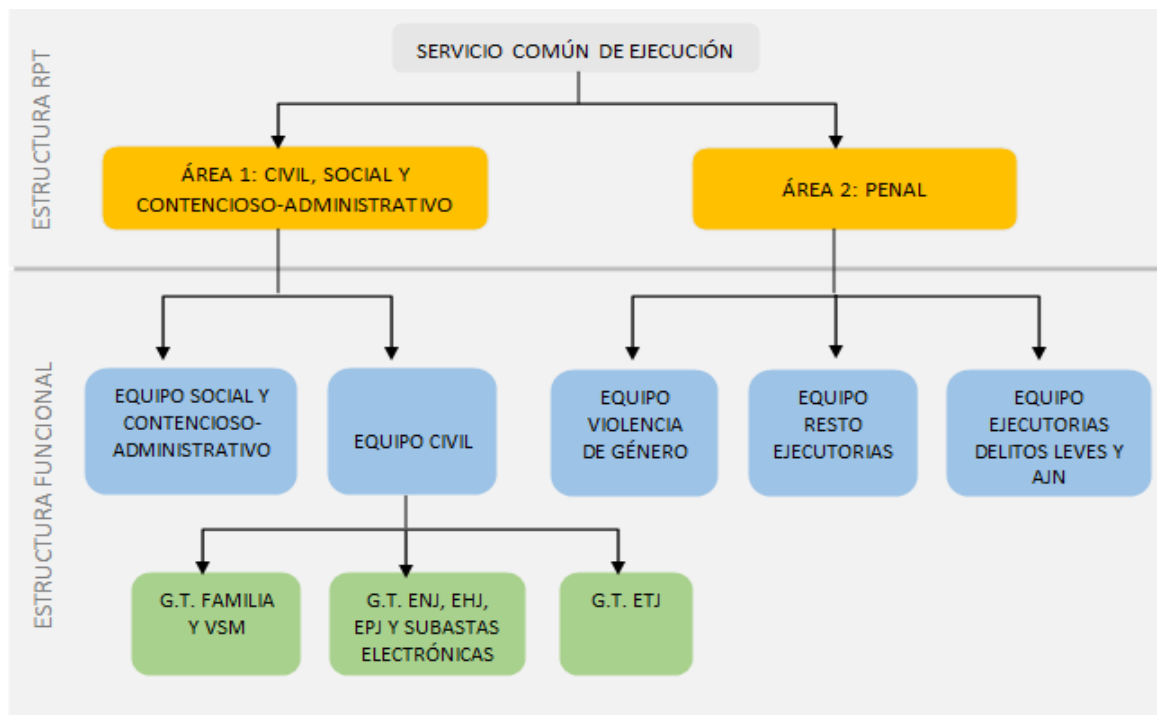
ESTRUCTURA RPT

SERVICIO COMÚN DE EJECUCIÓN

ÁREA 1: CIVIL, SOCIAL Y CONTENCIOSO-ADMINISTRATIVO

ÁREA 2: PENAL

ESTRUCTURA FUNCIONAL

EQUIPO SOCIAL Y CONTENCIOSO-ADMINISTRATIVO

EQUIPO CIVIL

EQUIPO VIOLENCIA DE GÉNERO

EQUIPO RESTO EJECUTORIAS

EQUIPO EJECUTORIAS DELITOS LEVES Y AJN

G.T. FAMILIA Y VSM

G.T. ENJ, EHJ, EPJ Y SUBASTAS ELECTRÓNICAS

G.T. ETJ